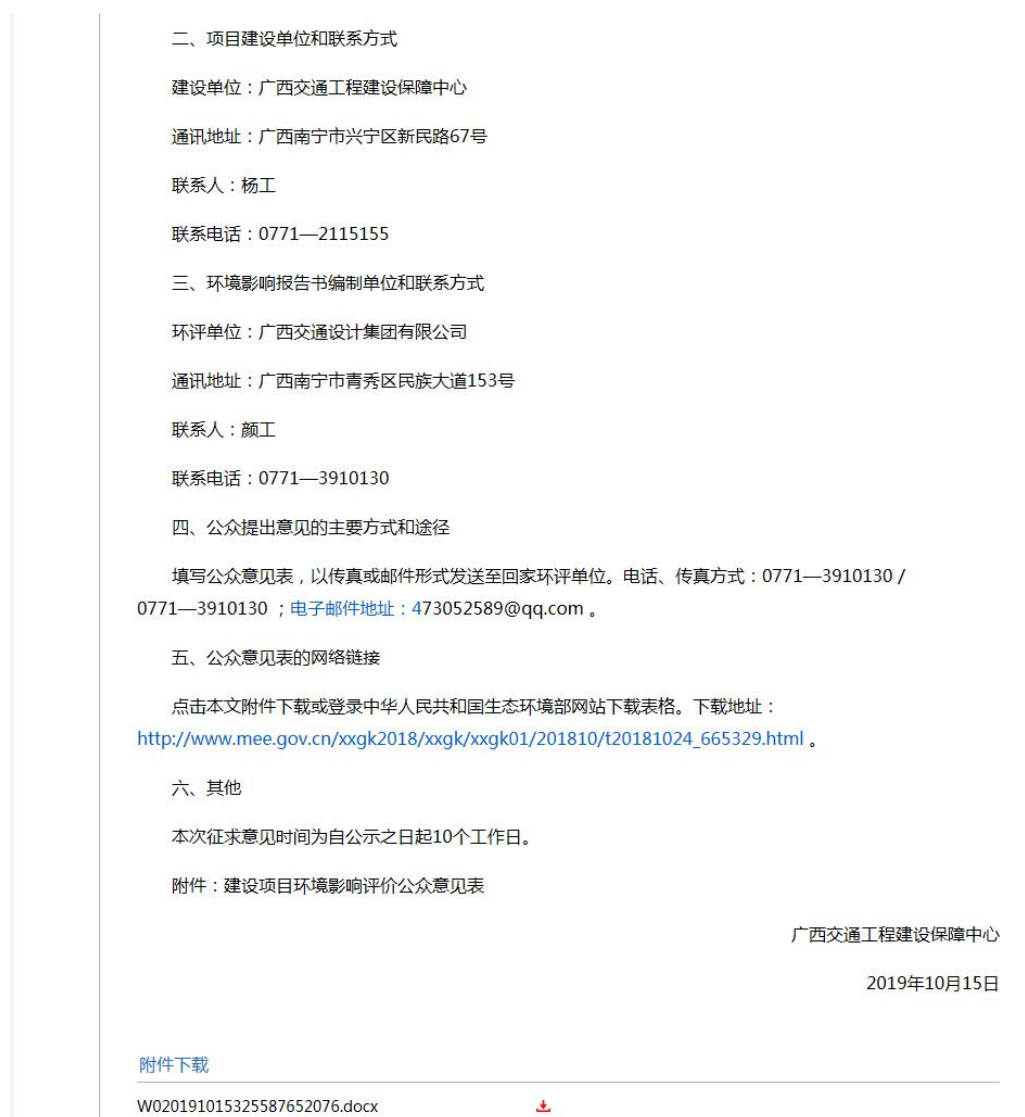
二、项目建设单位和联系方式

建设单位：广西交通工程建设保障中心

通讯地址：广西南宁市兴宁区新民路67号

联系人：杨工

联系电话：0771—2115155

三、环境影响报告书编制单位和联系方式

环评单位：广西交通设计集团有限公司

通讯地址：广西南宁市青秀区民族大道153号

联系人：颜工

联系电话：0771—3910130

四、公众提出意见的主要方式和途径

填写公众意见表，以传真或邮件形式发送至回家环评单位。电话、传真方式：0771—3910130 / 0771—3910130 ；电子邮件地址：473052589@qq.com 。

五、公众意见表的网络链接

点击本文附件下载或登录中华人民共和国生态环境部网站下载表格。下载地址：http://www.mee.gov.cn/xxgk2018/xxgk/xxgk01/201810/t20181024_665329.html 。

六、其他

本次征求意见时间为自公示之日起10个工作日。

附件：建设项目环境影响评价公众意见表

广西交通工程建设保障中心

2019年10月15日

附件下载

W020191015325587652076.docx